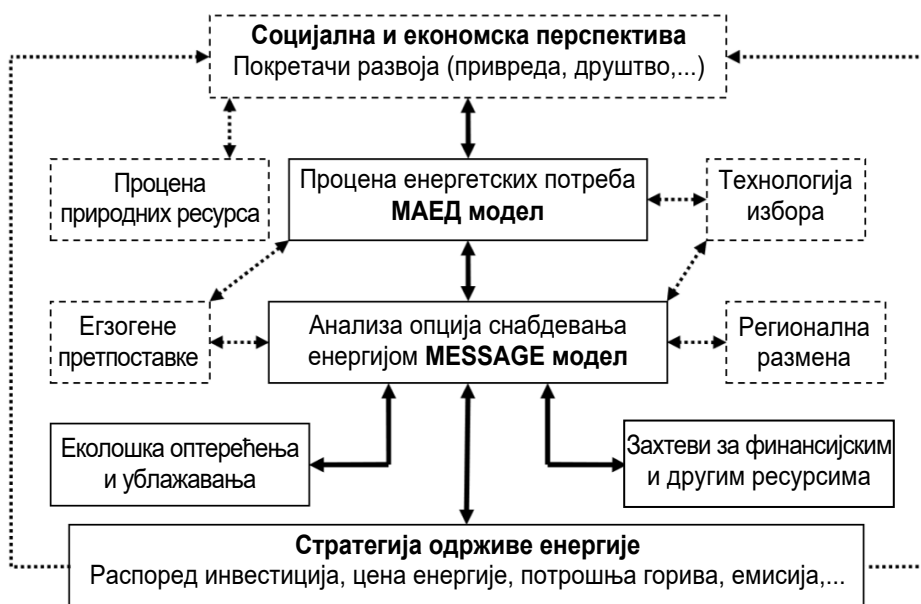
**Социјална и економска перспектива**
Покретачи развоја (привреда, друштво,...)

Процена природних ресурса

Процена енергетских потреба
**МАЕД модел**

Технологија избора

Езгогене претпоставке

Анализа опција снабдевања енергијом **MESSAGE модел**

Регионална размена

Еколошка оптерећења и ублажавања

Захтеви за финансијским и другим ресурсима

**Стратегија одрживе енергије**
Распоред инвестиција, цена енергије, потрошња горива, емисија,...